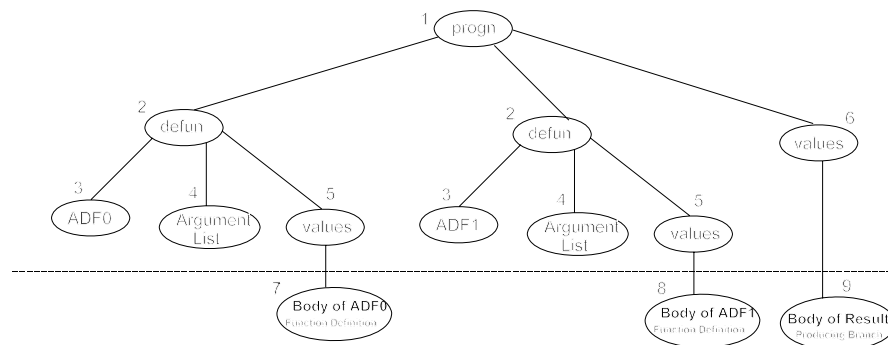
1
progn

2
defun

2
defun

6
values

3
ADF0

4
Argument List

5
values

3
ADF1

4
Argument List

5
values

7
Body of ADF0
Function Definition

8
Body of ADF1
Function Definition

9
Body of Result
Producing Branch